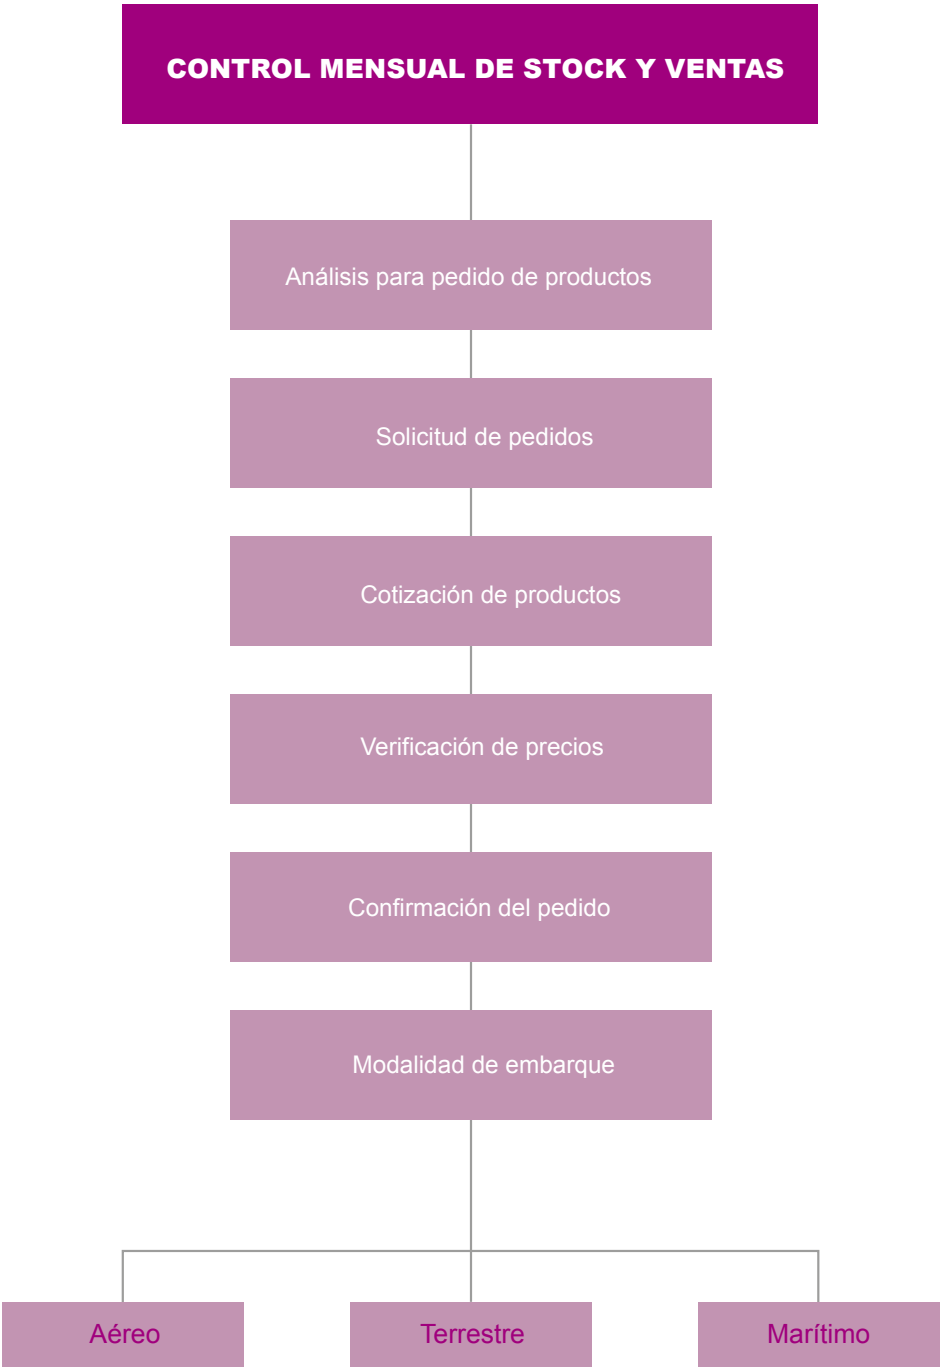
CONTROL MENSUAL DE STOCK Y VENTAS

Análisis para pedido de productos

Solicitud de pedidos

Cotización de productos

Verificación de precios

Confirmación del pedido

Modalidad de embarque

Aéreo

Terrestre

Marítimo